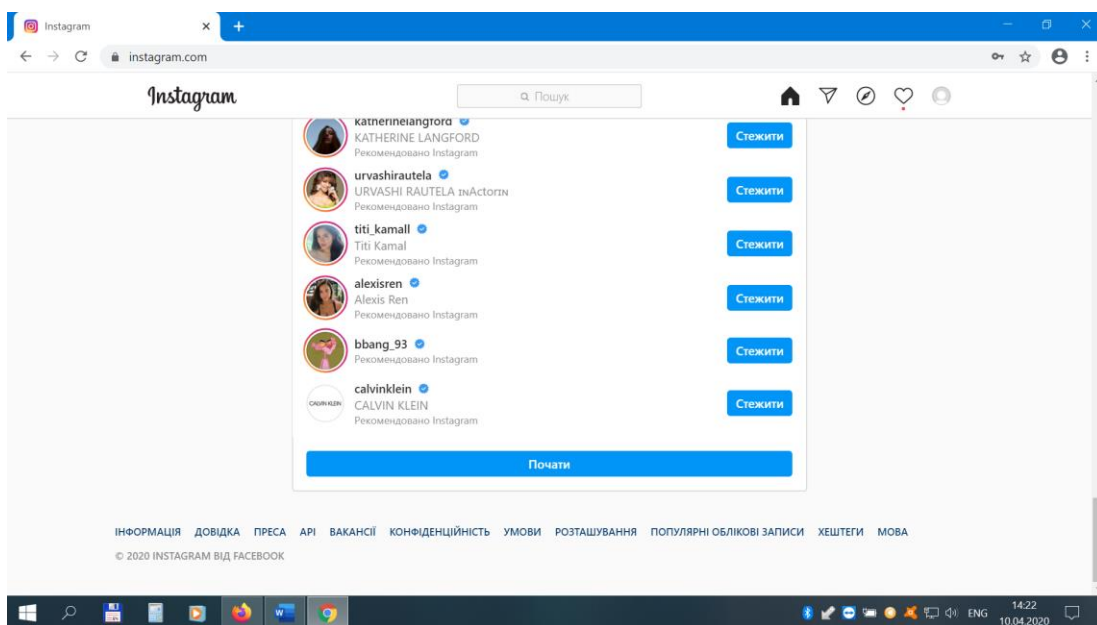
Instagram
instagram.com

Instagram
Пошук

katherinelangford
KATHERINE LANGFORD
Рекомендовано Instagram
Стежити

urvashirautela
URVASHI RAUTELA ɪɴActorɪɴ
Рекомендовано Instagram
Стежити

titi_kamall
Titi Kamal
Рекомендовано Instagram
Стежити

alexisren
Alexis Ren
Рекомендовано Instagram
Стежити

bbang_93
Рекомендовано Instagram
Стежити

calvinklein
CALVIN KLEIN
CALVIN KLEIN
Рекомендовано Instagram
Стежити

Почати

ІНФОРМАЦІЯ ДОВІДКА ПРЕСА API ВАКАНСІЇ КОНФІДЕНЦІЙНІСТЬ УМОВИ РОЗТАШУВАННЯ ПОПУЛЯРНІ ОБЛІКОВІ ЗАПИСИ ХЕШТЕГИ МОВА

© 2020 INSTAGRAM ВІД FACEBOOK

ENG 14:22 10.04.2020